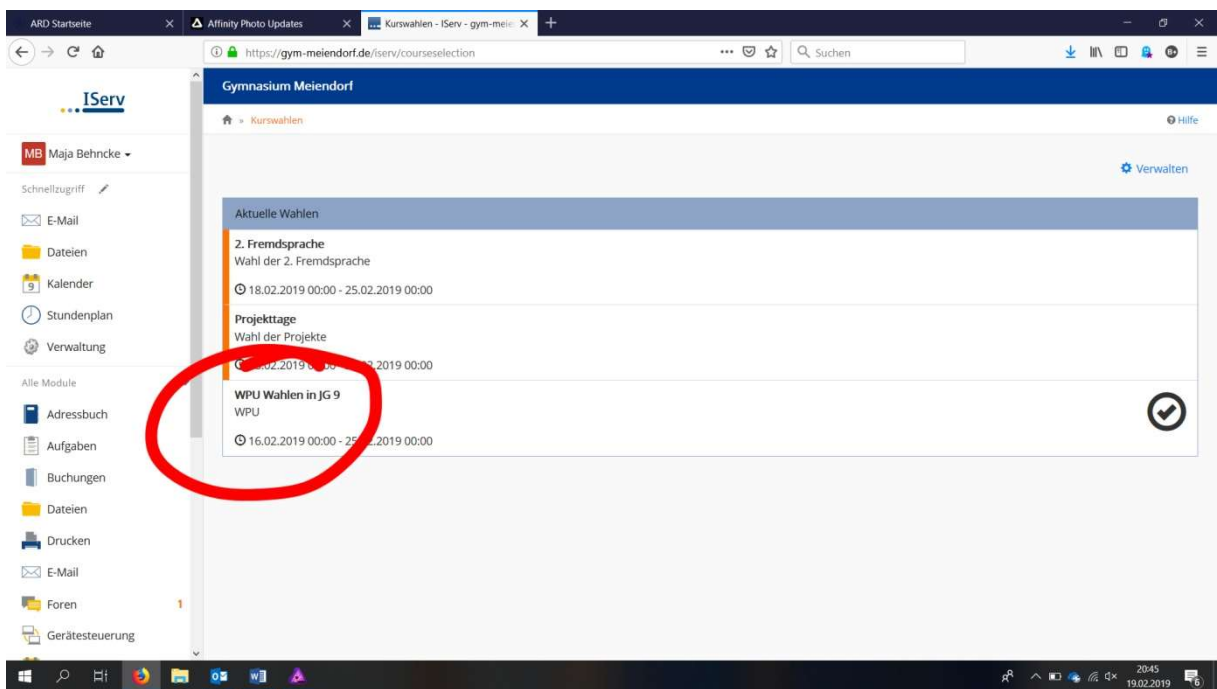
ARD Startseite
Affinity Photo Updates
Kurswahlen - IServ - gym-meie
https://gym-meiendorf.de/iserv/courseselection
Suchen

IServ
Gymnasium Meiendorf
» Kurswahlen
Hilfe

MB Maja Behncke
Schnellzugriff
E-Mail
Dateien
9 Kalender
Stundenplan
Verwaltung
Alle Module
Adressbuch
Aufgaben
Buchungen
Dateien
Drucken
E-Mail
Foren 1
Gerätesteuerung

Verwalten

Aktuelle Wahlen

2. Fremdsprache
Wahl der 2. Fremdsprache
18.02.2019 00:00 - 25.02.2019 00:00

Projekttage
Wahl der Projekte
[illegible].02.2019 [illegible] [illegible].2019 00:00

WPU Wahlen in JG 9
WPU
16.02.2019 00:00 - 25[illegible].2019 00:00

20:45
19.02.2019